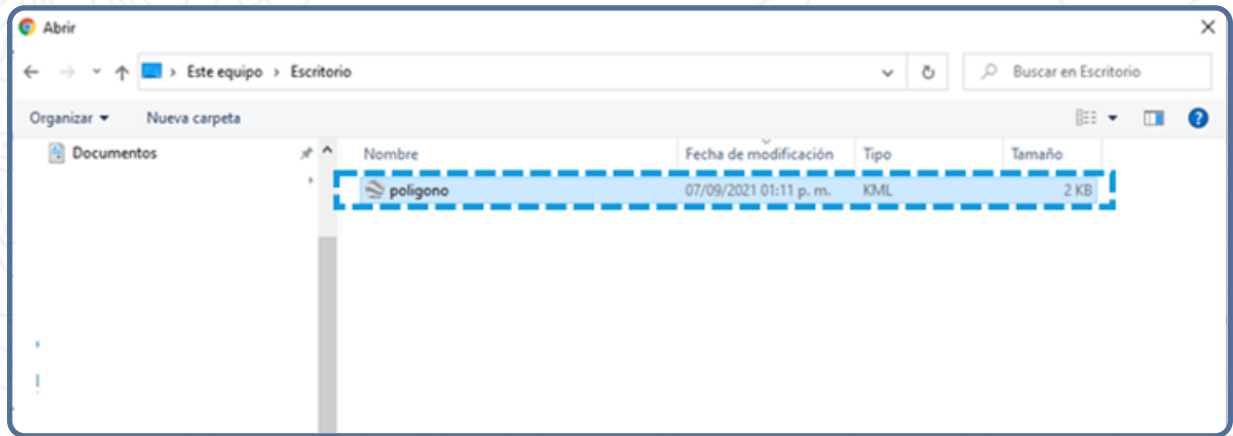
Abrir

> Este equipo > Escritorio

Buscar en Escritorio

Organizar ▾ Nueva carpeta

Documentos

| Nombre | Fecha de modificación | Tipo | Tamaño |
|---|---|---|---|
| poligono | 07/09/2021 01:11 p. m. | KML | 2 KB |